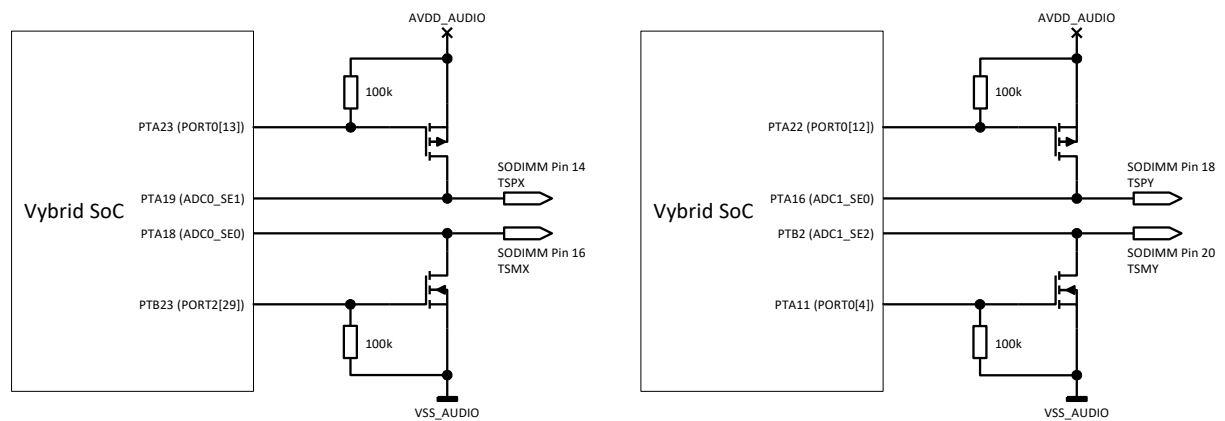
AVDD_AUDIO

100k

PTA23 (PORT0[13])

SODIMM Pin 14
TSPX

Vybrid SoC

PTA19 (ADC0_SE1)

PTA18 (ADC0_SE0)

SODIMM Pin 16
TSMX

PTB23 (PORT2[29])

100k

VSS_AUDIO

AVDD_AUDIO

100k

PTA22 (PORT0[12])

SODIMM Pin 18
TSPY

Vybrid SoC

PTA16 (ADC1_SE0)

PTB2 (ADC1_SE2)

SODIMM Pin 20
TSMY

PTA11 (PORT0[4])

100k

VSS_AUDIO